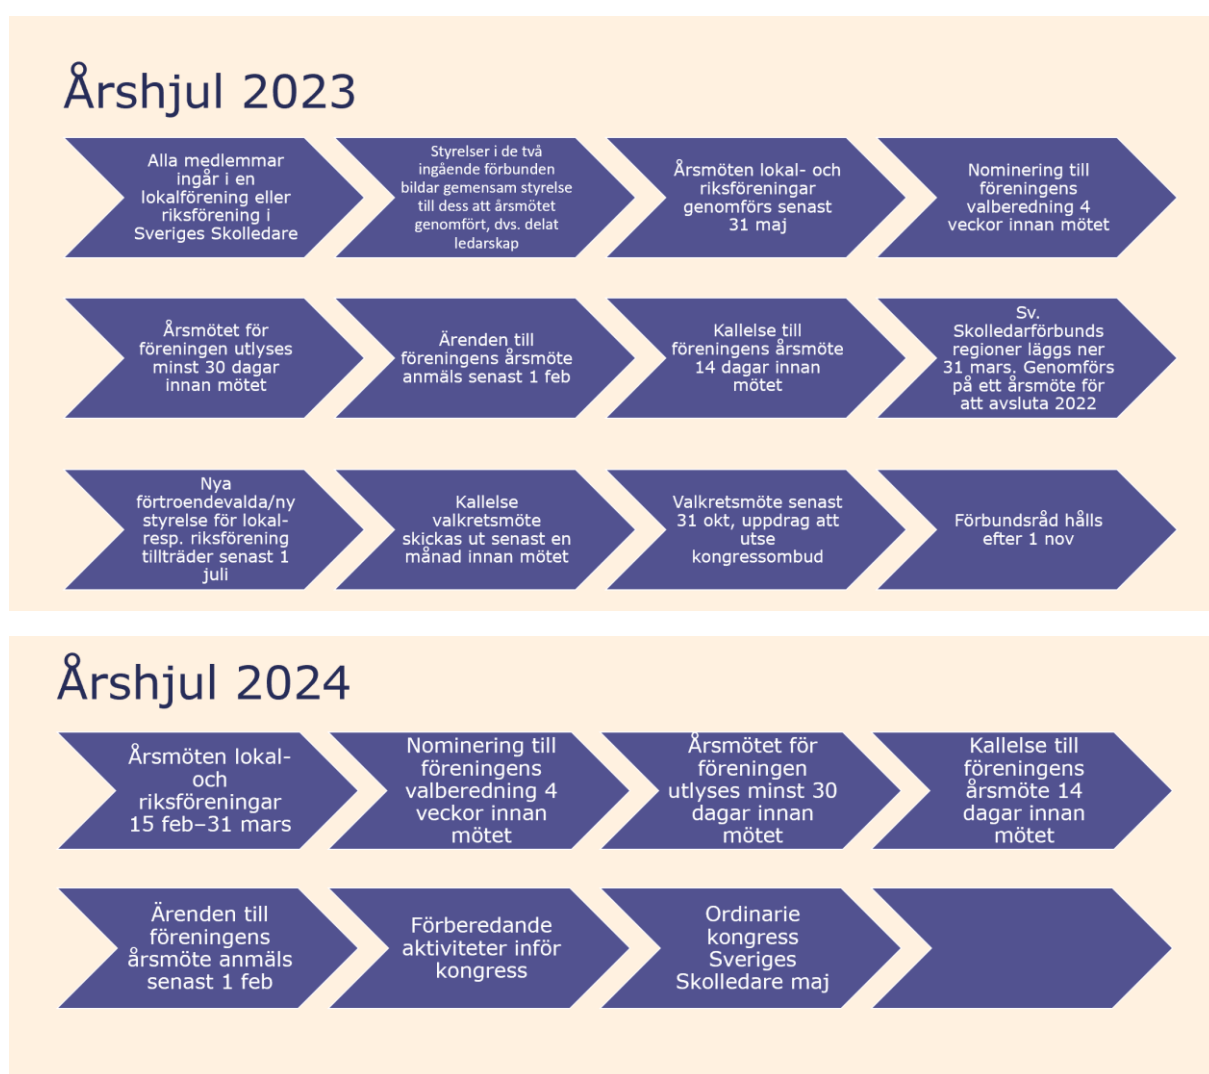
Årshjul 2023

Alla medlemmar ingår i en lokalförening eller riksförening i Sveriges Skolledare

Styrelser i de två ingående förbunden bildar gemensam styrelse till dess att årsmötet genomfört, dvs. delat ledarskap

Årsmöten lokal- och riksföreningar genomförs senast 31 maj

Nominering till föreningens valberedning 4 veckor innan mötet

Årsmötet för föreningen utlyses minst 30 dagar innan mötet

Ärenden till föreningens årsmöte anmäls senast 1 feb

Kallelse till föreningens årsmöte 14 dagar innan mötet

Sv. Skolledarförbunds regioner läggs ner 31 mars. Genomförs på ett årsmöte för att avsluta 2022

Nya förtroendevalda/ny styrelse för lokal- resp. riksförening tillträder senast 1 juli

Kallelse valkretsmöte skickas ut senast en månad innan mötet

Valkretsmöte senast 31 okt, uppdrag att utse kongressombud

Förbundsråd hålls efter 1 nov

Årshjul 2024

Årsmöten lokal- och riksföreningar 15 feb–31 mars

Nominering till föreningens valberedning 4 veckor innan mötet

Årsmötet för föreningen utlyses minst 30 dagar innan mötet

Kallelse till föreningens årsmöte 14 dagar innan mötet

Ärenden till föreningens årsmöte anmäls senast 1 feb

Förberedande aktiviteter inför kongress

Ordinarie kongress Sveriges Skolledare maj